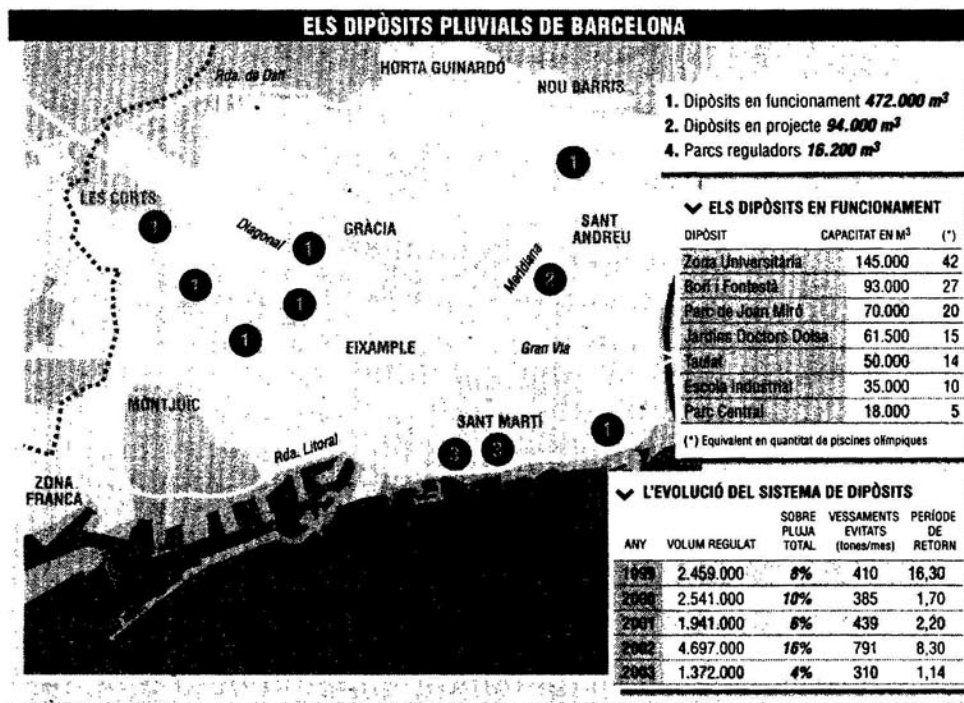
ELS DIPÒSITS PLUVIALS DE BARCELONA

Rda. de Dalt
HORTA GUINARDÓ
NOU BARRIS
LES CORTS
GRÀCIA
Diagonal
SANT ANDREU
Meridiana
EIXAMPLE
Gran Via
MONTJUÏC
SANT MARTÍ
Rda. Litoral
ZONA FRANCA

1. Dipòsits en funcionament $472.000\ m^3$
2. Dipòsits en projecte $94.000\ m^3$
4. Parcs reguladors $16.200\ m^3$

ELS DIPÒSITS EN FUNCIONAMENT

| DIPÒSIT | CAPACITAT EN M$^3$ | (*) |
|---|---|---|
| Zona Universitària | 145.000 | 42 |
| Bori i Fontestà | 93.000 | 27 |
| Parc de Joan Miró | 70.000 | 20 |
| Jardins Doctors Dolsa | 61.500 | 15 |
| Taulat | 50.000 | 14 |
| Escola Industrial | 35.000 | 10 |
| Parc Central | 18.000 | 5 |

(*) Equivalent en quantitat de piscines olímpiques

L'EVOLUCIÓ DEL SISTEMA DE DIPÒSITS

| ANY | VOLUM REGULAT | SOBRE PLUJA TOTAL | VESSAMENTS EVITATS (tones/mes) | PERÍODE DE RETORN |
|---|---|---|---|---|
| 1999 | 2.459.000 | 8% | 410 | 16,30 |
| 2000 | 2.541.000 | 10% | 385 | 1,70 |
| 2001 | 1.941.000 | 6% | 439 | 2,20 |
| 2002 | 4.697.000 | 16% | 791 | 8,30 |
| 2003 | 1.372.000 | 4% | 310 | 1,14 |